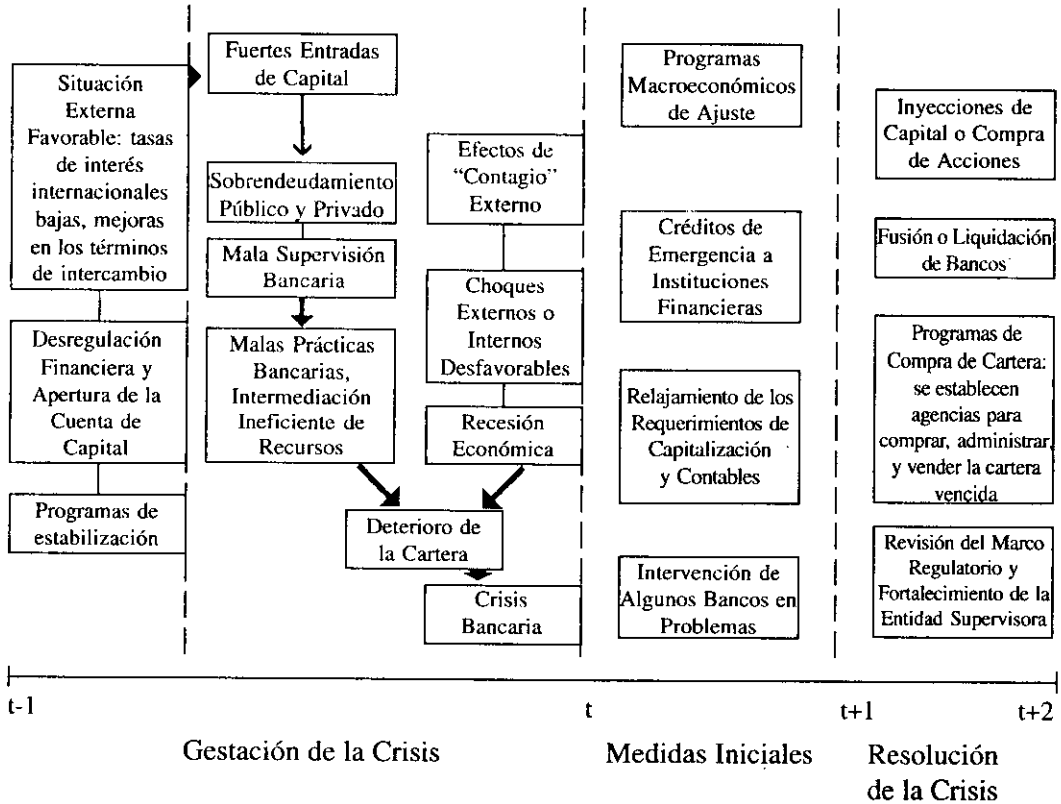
Situación Externa Favorable: tasas de interés internacionales bajas, mejoras en los términos de intercambio

Desregulación Financiera y Apertura de la Cuenta de Capital

Programas de estabilización

Fuertes Entradas de Capital

Sobrendeudamiento Público y Privado

Mala Supervisión Bancaria

Malas Prácticas Bancarias, Intermediación Ineficiente de Recursos

Efectos de "Contagio" Externo

Choques Externos o Internos Desfavorables

Recesión Económica

Deterioro de la Cartera

Crisis Bancaria

Programas Macroeconómicos de Ajuste

Créditos de Emergencia a Instituciones Financieras

Relajamiento de los Requerimientos de Capitalización y Contables

Intervención de Algunos Bancos en Problemas

Inyecciones de Capital o Compra de Acciones

Fusión o Liquidación de Bancos

Programas de Compra de Cartera: se establecen agencias para comprar, administrar y vender la cartera vencida

Revisión del Marco Regulatorio y Fortalecimiento de la Entidad Supervisora

t-1

t

t+1

t+2

Gestación de la Crisis

Medidas Iniciales

Resolución de la Crisis